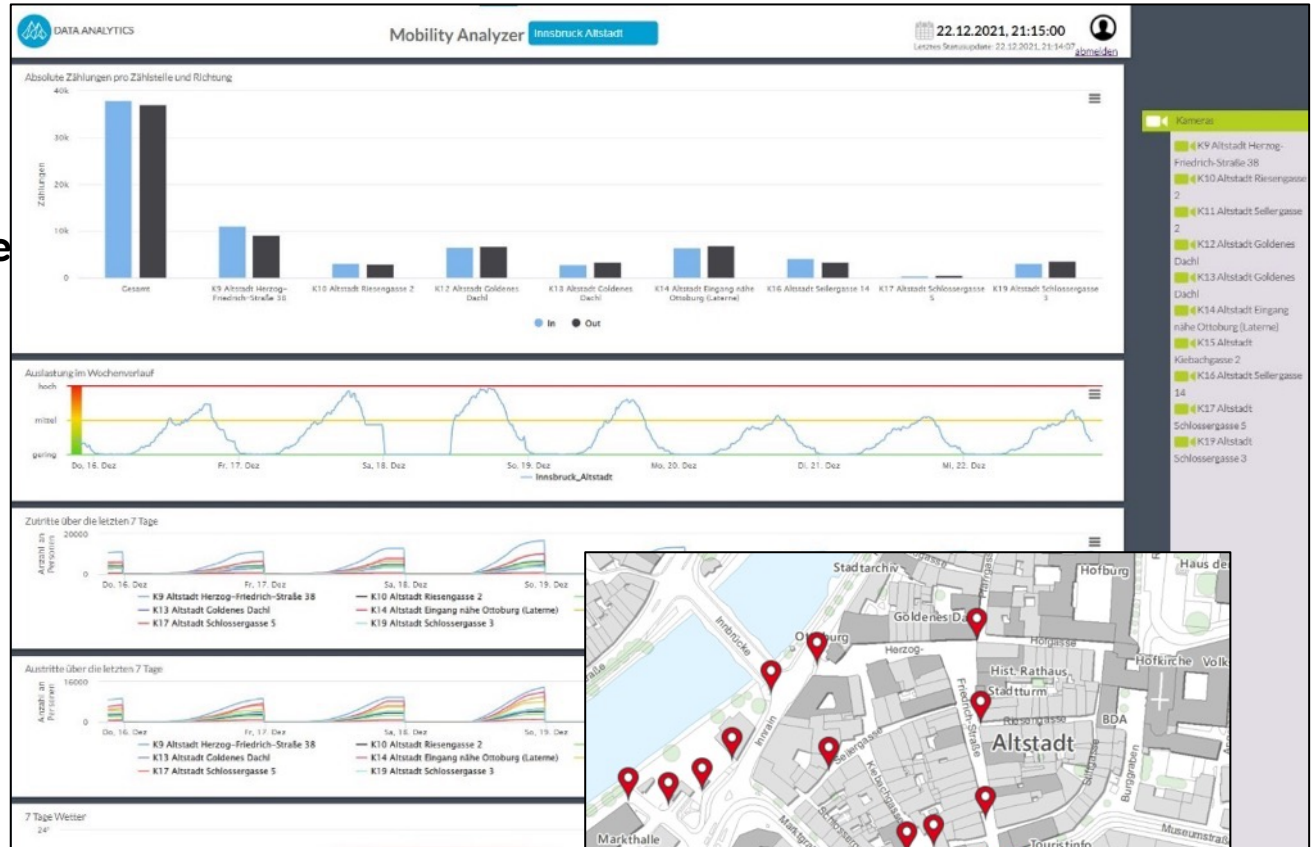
DATA ANALYTICS

Mobility Analyzer Innsbruck Altstadt

22.12.2021, 21:15:00
Letztes Statusupdate: 22.12.2021, 21:14:07 abmelden

Absolute Zählungen pro Zählstelle und Richtung

40k
30k
20k
10k
0

Zählungen

Gesamt
K9 Altstadt Herzog-Friedrich-Straße 38
K10 Altstadt Riesengasse 2
K12 Altstadt Goldenes Dachl
K13 Altstadt Goldenes Dachl
K14 Altstadt Eingang nähe Ottoburg (Laterne)
K16 Altstadt Seilergasse 14
K17 Altstadt Schlossergasse 5
K19 Altstadt Schlossergasse 3

In Out

Auslastung im Wochenverlauf
hoch
mittel
gering
Do, 16. Dez Fr, 17. Dez Sa, 18. Dez So, 19. Dez Mo, 20. Dez Di, 21. Dez Mi, 22. Dez
Innsbruck_Altstadt

Zutritte über die letzten 7 Tage
Anzahl an Personen
20000
0
Do, 16. Dez Fr, 17. Dez Sa, 18. Dez So, 19. Dez
K9 Altstadt Herzog-Friedrich-Straße 38
K10 Altstadt Riesengasse 2
K13 Altstadt Goldenes Dachl
K14 Altstadt Eingang nähe Ottoburg (Laterne)
K17 Altstadt Schlossergasse 5
K19 Altstadt Schlossergasse 3

Austritte über die letzten 7 Tage
Anzahl an Personen
16000
0
Do, 16. Dez Fr, 17. Dez Sa, 18. Dez So, 19. Dez
K9 Altstadt Herzog-Friedrich-Straße 38
K10 Altstadt Riesengasse 2
K13 Altstadt Goldenes Dachl
K14 Altstadt Eingang nähe Ottoburg (Laterne)
K17 Altstadt Schlossergasse 5
K19 Altstadt Schlossergasse 3

7 Tage Wetter
24°

Kameras
K9 Altstadt Herzog-Friedrich-Straße 38
K10 Altstadt Riesengasse 2
K11 Altstadt Seilergasse 2
K12 Altstadt Goldenes Dachl
K13 Altstadt Goldenes Dachl
K14 Altstadt Eingang nähe Ottoburg (Laterne)
K15 Altstadt Kiebachgasse 2
K16 Altstadt Seilergasse 14
K17 Altstadt Schlossergasse 5
K19 Altstadt Schlossergasse 3

Stadtarchiv
Hofburg
Haus de
Goldenes Da
Ottoburg
Hofgasse
Innbrücke
Herzog-
Hist. Rathaus
Hofkirche
Volk
Stadtturm
Friedrich-Straße
Innrain
Seilergasse
Kiebachgasse
Altstadt
BDA
Burggraben
Markthalle
Schlossergasse
Touristinfo
Museumstraß